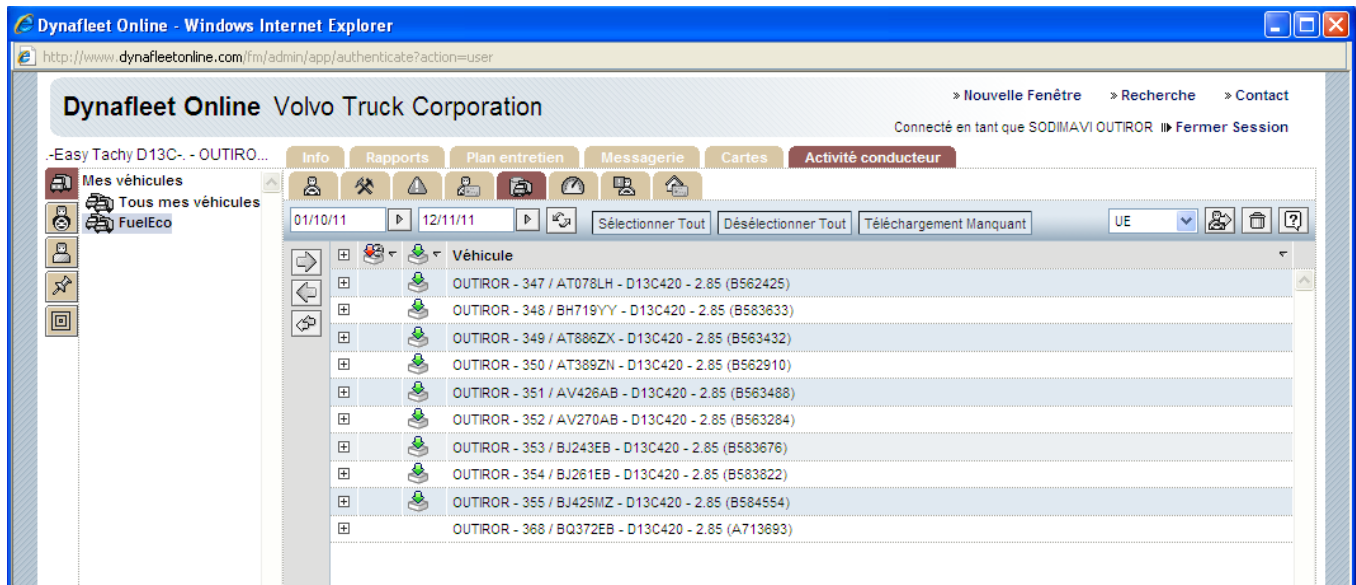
Dynafleet Online - Windows Internet Explorer

http://www.dynafleetonline.com/fm/admin/app/authenticate?action=user

Dynafleet Online Volvo Truck Corporation

» Nouvelle Fenêtre » Recherche » Contact

Connecté en tant que SODIMAVI OUTIROR Fermer Session

.-Easy Tachy D13C-. - OUTIRO...

Info Rapports Plan entretien Messagerie Cartes Activité conducteur

Mes véhicules
Tous mes véhicules
FuelEco

01/10/11 12/11/11 Sélectionner Tout Désélectionner Tout Téléchargement Manquant UE

Véhicule

OUTIROR - 347 / AT078LH - D13C420 - 2.85 (B562425)
OUTIROR - 348 / BH719YY - D13C420 - 2.85 (B583633)
OUTIROR - 349 / AT886ZX - D13C420 - 2.85 (B563432)
OUTIROR - 350 / AT389ZN - D13C420 - 2.85 (B562910)
OUTIROR - 351 / AV426AB - D13C420 - 2.85 (B563488)
OUTIROR - 352 / AV270AB - D13C420 - 2.85 (B563284)
OUTIROR - 353 / BJ243EB - D13C420 - 2.85 (B583676)
OUTIROR - 354 / BJ261EB - D13C420 - 2.85 (B583822)
OUTIROR - 355 / BJ425MZ - D13C420 - 2.85 (B584554)
OUTIROR - 368 / BQ372EB - D13C420 - 2.85 (A713693)